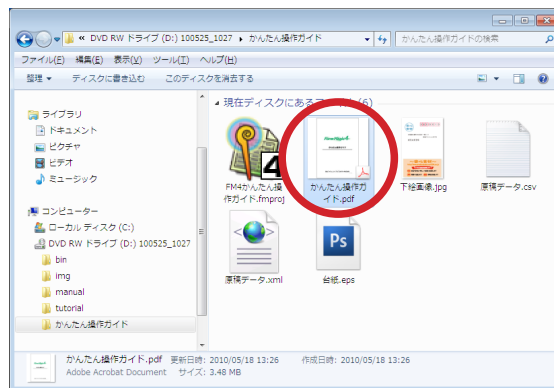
« DVD RW ドライブ (D:) 100525_1027 ▸ かんたん操作ガイド

かんたん操作ガイドの検索

ファイル(F) 編集(E) 表示(V) ツール(T) ヘルプ(H)

整理 ▾ ディスクに書き込む このディスクを消去する

ライブラリ
ドキュメント
ピクチャ
ビデオ
ミュージック

コンピューター
ローカル ディスク (C:)
DVD RW ドライブ (D:) 100525_1027
bin
img
manual
tutorial
かんたん操作ガイド

現在ディスクにあるファイル (6)

FM4かんたん操作ガイド.fmproj

かんたん操作ガイド.pdf

下絵画像.jpg

原稿データ.csv

原稿データ.xml

台紙.eps

かんたん操作ガイド.pdf 更新日時: 2010/05/18 13:26 作成日時: 2010/05/18 13:26
Adobe Acrobat Document サイズ: 3.48 MB